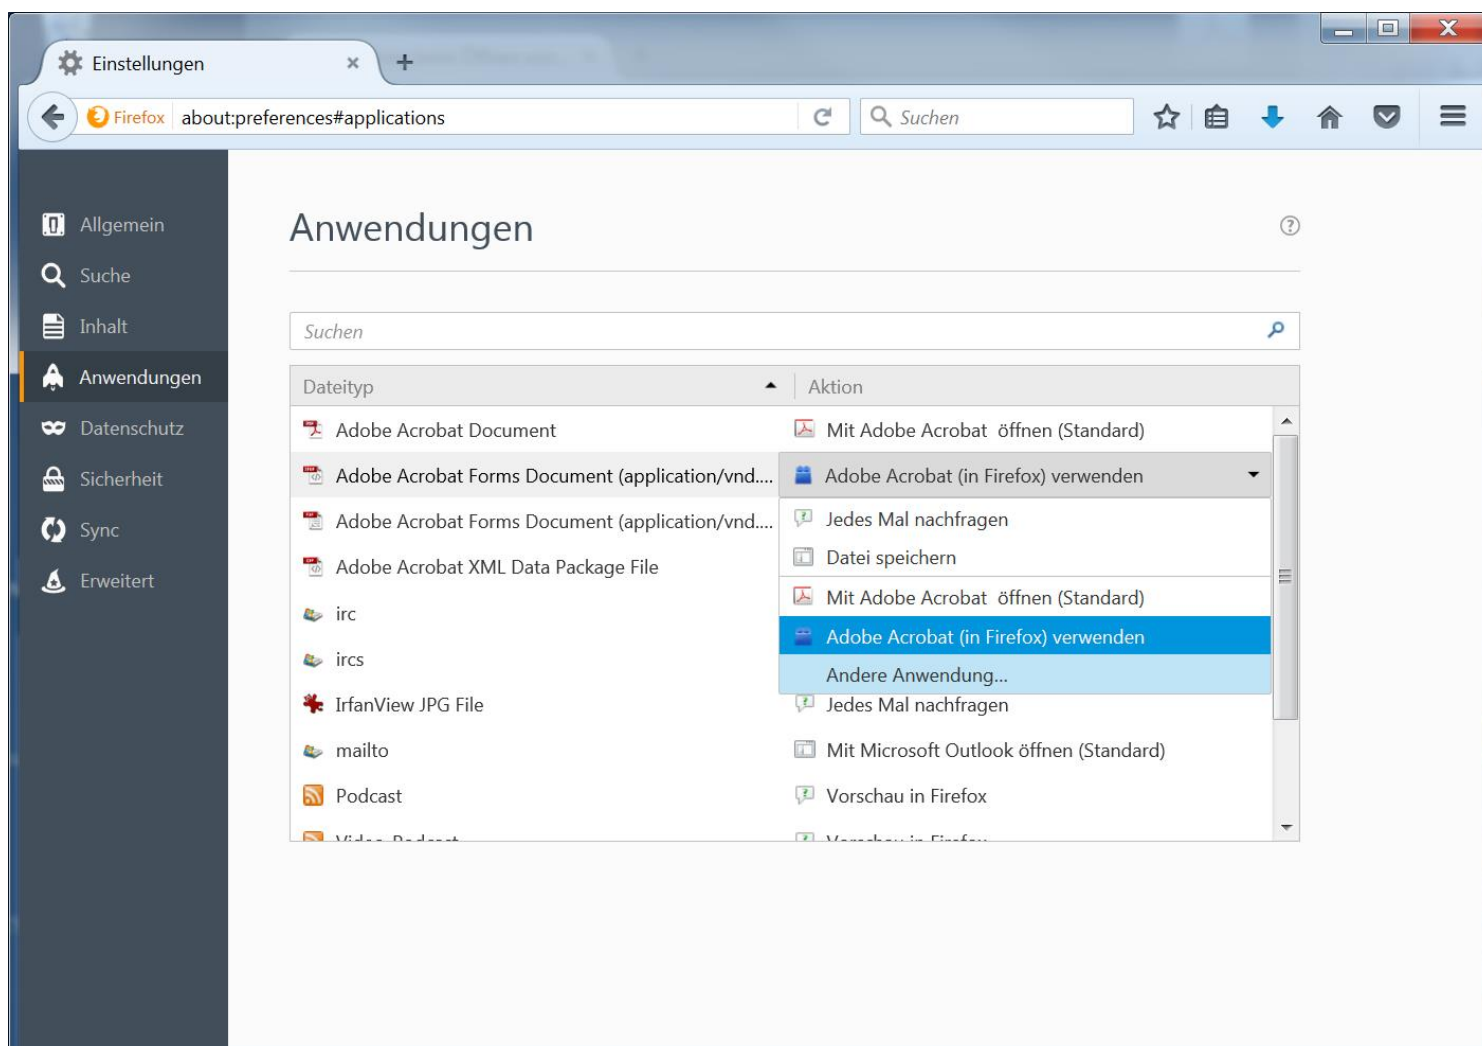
Einstellungen ×

Firefox about:preferences#applications

Suchen

Allgemein
Suche
Inhalt
Anwendungen
Datenschutz
Sicherheit
Sync
Erweitert

Anwendungen

Suchen

| Dateityp | Aktion |
|---|---|
| Adobe Acrobat Document | Mit Adobe Acrobat öffnen (Standard) |
| Adobe Acrobat Forms Document (application/vnd.... | Adobe Acrobat (in Firefox) verwenden |
| Adobe Acrobat Forms Document (application/vnd.... | Jedes Mal nachfragen |
| Adobe Acrobat XML Data Package File | Datei speichern |
| irc | Mit Adobe Acrobat öffnen (Standard) |
| ircs | Adobe Acrobat (in Firefox) verwenden |
| IrfanView JPG File | Andere Anwendung... |
| | Jedes Mal nachfragen |
| mailto | Mit Microsoft Outlook öffnen (Standard) |
| Podcast | Vorschau in Firefox |
| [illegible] | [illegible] |